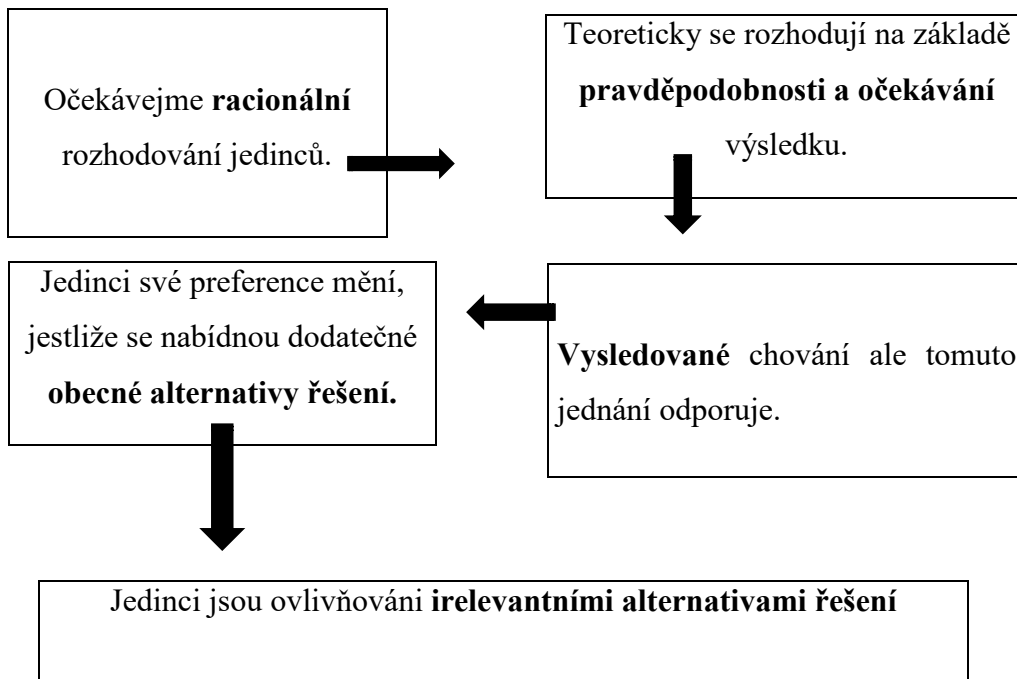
Očekávejme racionální rozhodování jedinců.

Teoreticky se rozhodují na základě pravděpodobnosti a očekávání výsledku.

Vysledované chování ale tomuto jednání odporuje.

Jedinci své preference mění, jestliže se nabídnou dodatečné obecné alternativy řešení.

Jedinci jsou ovlivňováni irelevantními alternativami řešení